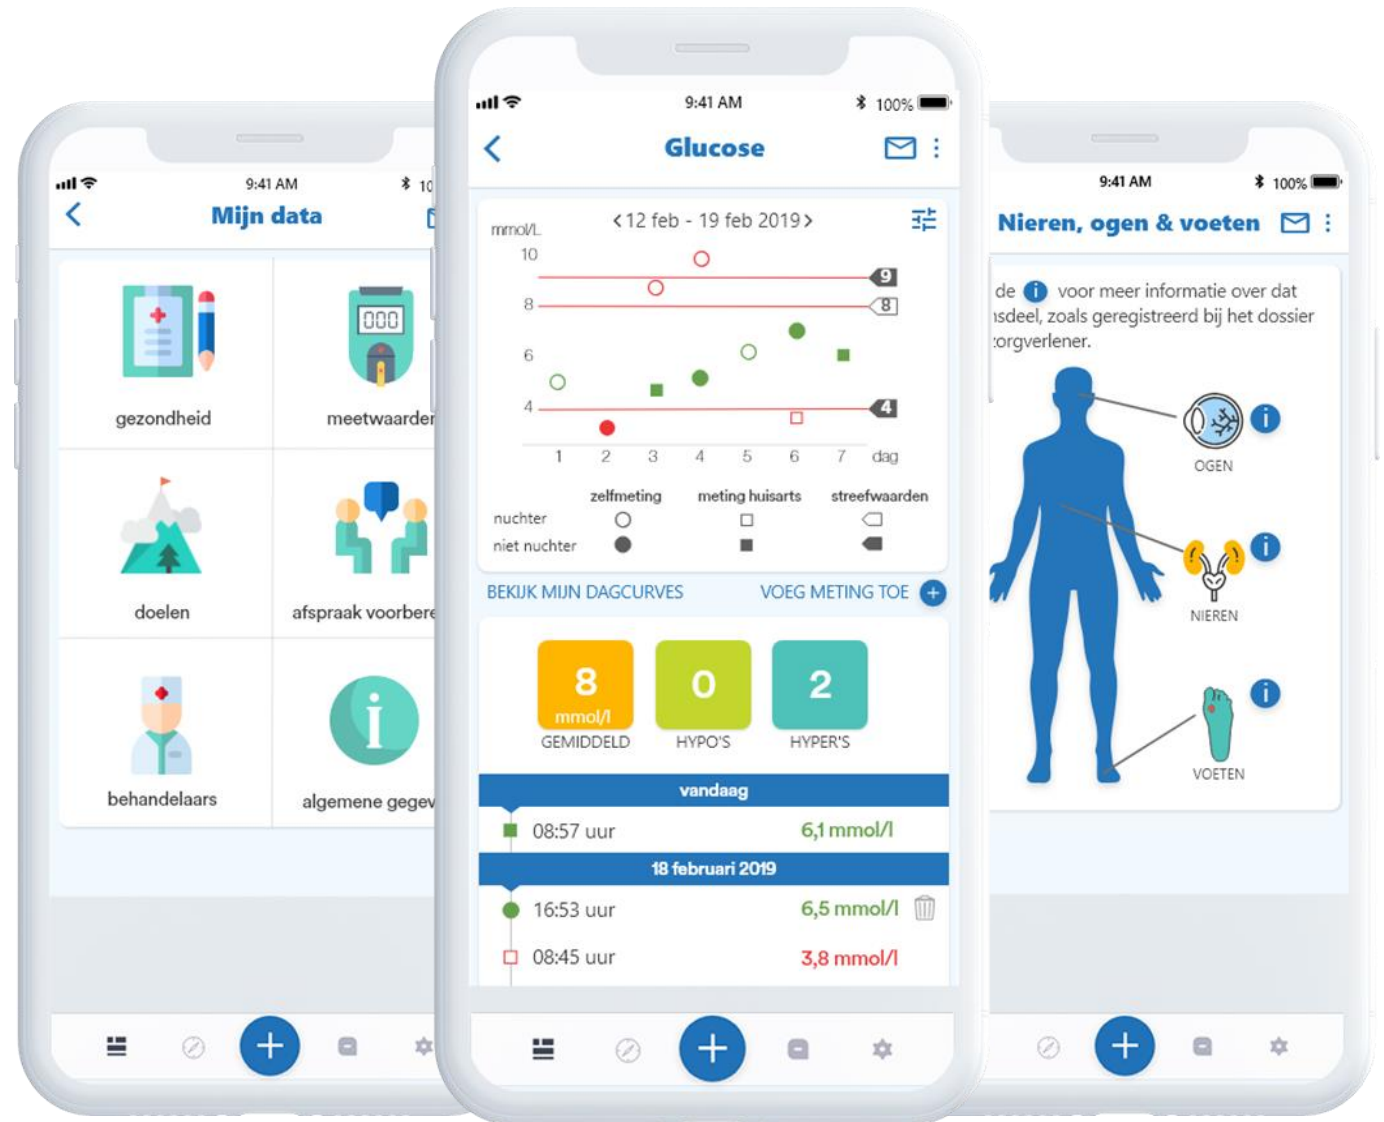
9:41 AM 10

Mijn data

gezondheid

000

meetwaarder

doelen

afspraak voorbere

behandelaars

algemene gegev

9:41 AM 100%

Glucose

mmol/L

< 12 feb - 19 feb 2019 >

10

8

6

4

9

8

4

1 2 3 4 5 6 7 dag

zelfmeting

meting huisarts

streefwaarden

nuchter

niet nuchter

BEKIJK MIJN DAGCURVES

VOEG METING TOE

8 mmol/l GEMIDDELD

0 HYPO'S

2 HYPER'S

vandaag

08:57 uur 6,1 mmol/l

18 februari 2019

16:53 uur 6,5 mmol/l

08:45 uur 3,8 mmol/l

9:41 AM 100%

Nieren, ogen & voeten

de voor meer informatie over dat ısdeel, zoals geregistreerd bij het dossier ɔrgverlener.

OGEN

NIEREN

VOETEN